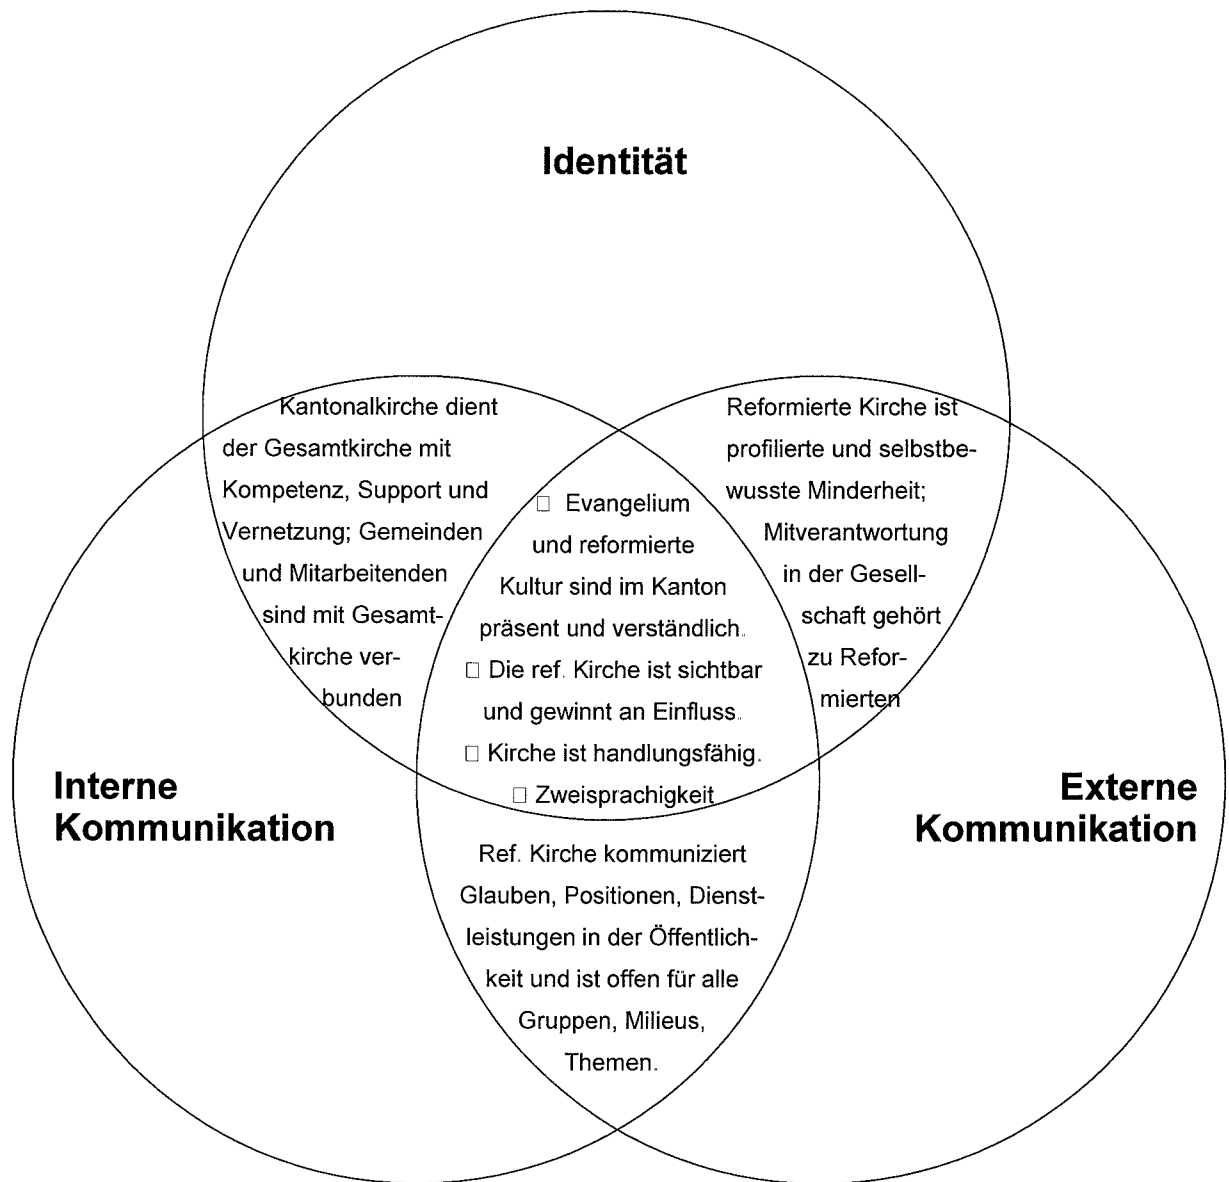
Identität

Kantonalkirche dient der Gesamtkirche mit Kompetenz, Support und Vernetzung; Gemeinden und Mitarbeitenden sind mit Gesamtkirche verbunden

Reformierte Kirche ist profilierte und selbstbewusste Minderheit; Mitverantwortung in der Gesellschaft gehört zu Reformierten

□ Evangelium und reformierte Kultur sind im Kanton präsent und verständlich.
□ Die ref. Kirche ist sichtbar und gewinnt an Einfluss.
□ Kirche ist handlungsfähig.
□ Zweisprachigkeit

Interne Kommunikation

Externe Kommunikation

Ref. Kirche kommuniziert Glauben, Positionen, Dienstleistungen in der Öffentlichkeit und ist offen für alle Gruppen, Milieus, Themen.